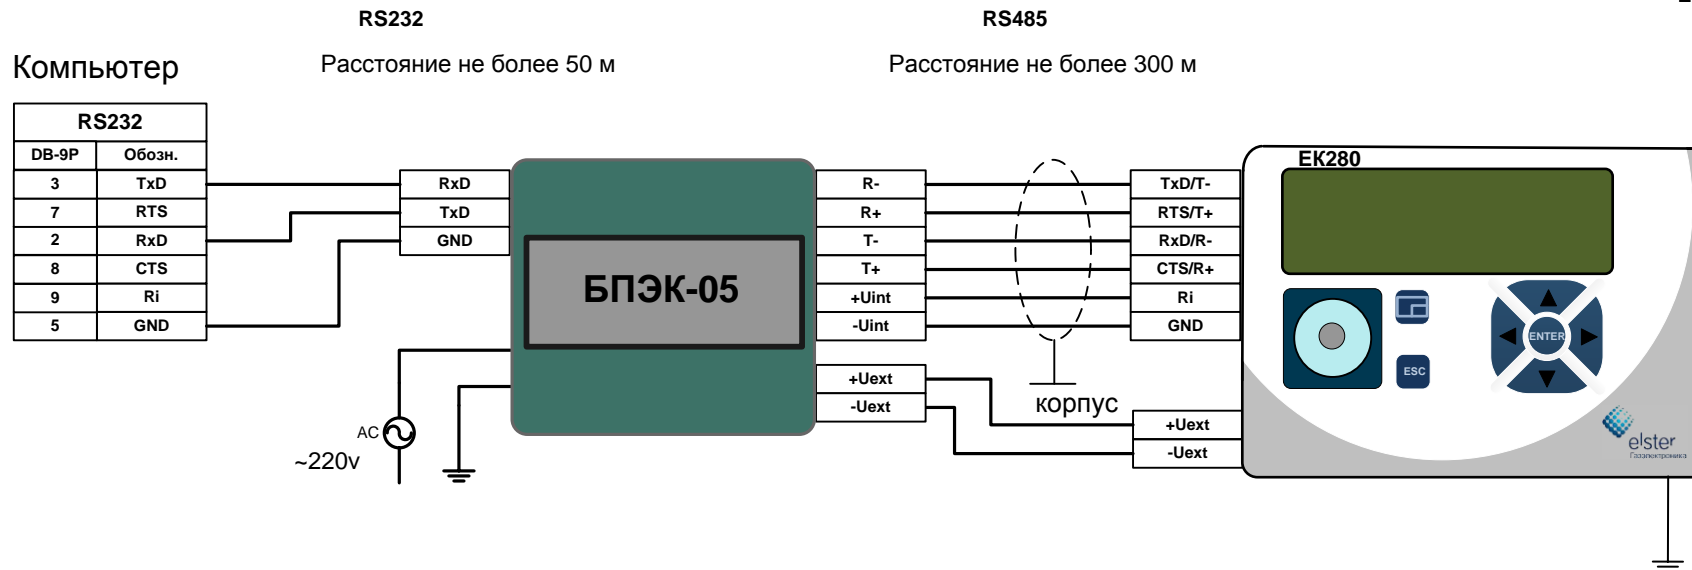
RS232

RS485

Компьютер

Расстояние не более 50 м

Расстояние не более 300 м

| RS232 | |
|---|---|
| DB-9P | Обозн. |
| 3 | TxD |
| 7 | RTS |
| 2 | RxD |
| 8 | CTS |
| 9 | Ri |
| 5 | GND |

RxD
TxD
GND

БПЭК-05

R-
R+
T-
T+
+Uint
-Uint

+Uext
-Uext

корпус

AC
~220v

EK280

TxD/T-
RTS/T+
RxD/R-
CTS/R+
Ri
GND

+Uext
-Uext

ENTER

ESC

elster
Газэлектроника